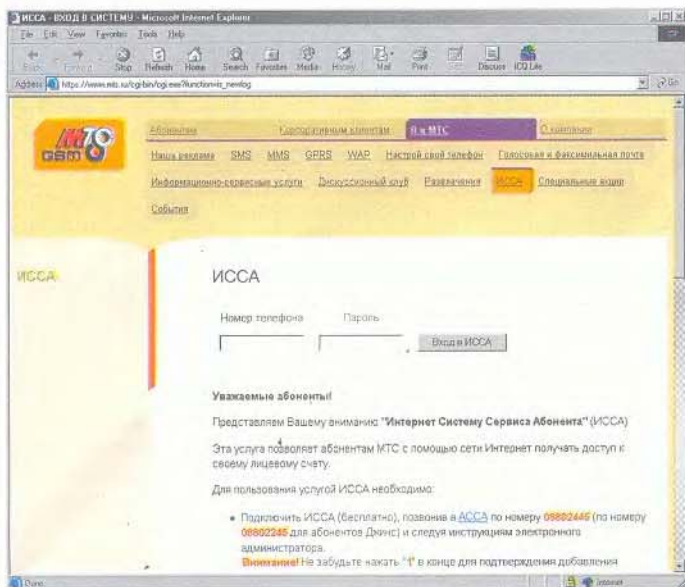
ИССА - ВХОД В СИСТЕМУ - Microsoft Internet Explorer

File Edit View Favorites Tools Help

Back Forward Stop Refresh Home Search Favorites Media History Mail Print Edit Discuss ICQ Lite

Address https://www.mts.ru/cgi-bin/cgi.exe?function=is_newlog

МТС GSM

Абонентам Корпоративным клиентам Я и МТС О компании

Наша реклама SMS MMS GPRS WAP Настрой свой телефон Голосовая и факсимильная почта

Информационно-сервисные услуги Дискуссионный клуб Развлечения ИССА Специальные акции

События

ИССА

ИССА

Номер телефона Пароль

Вход в ИССА

Уважаемые абоненты!

Представляем Вашему вниманию "Интернет Систему Сервиса Абонента" (ИССА)

Эта услуга позволяет абонентам МТС с помощью сети Интернет получать доступ к своему лицевому счету.

Для пользования услугой ИССА необходимо:

• Подключить ИССА (бесплатно), позвонив в АССА по номеру 08802445 (по номеру 08802245 для абонентов Джинс) и следуя инструкциям электронного администратора.
Внимание! Не забудьте нажать "1" в конце для подтверждения добавления

Done Internet